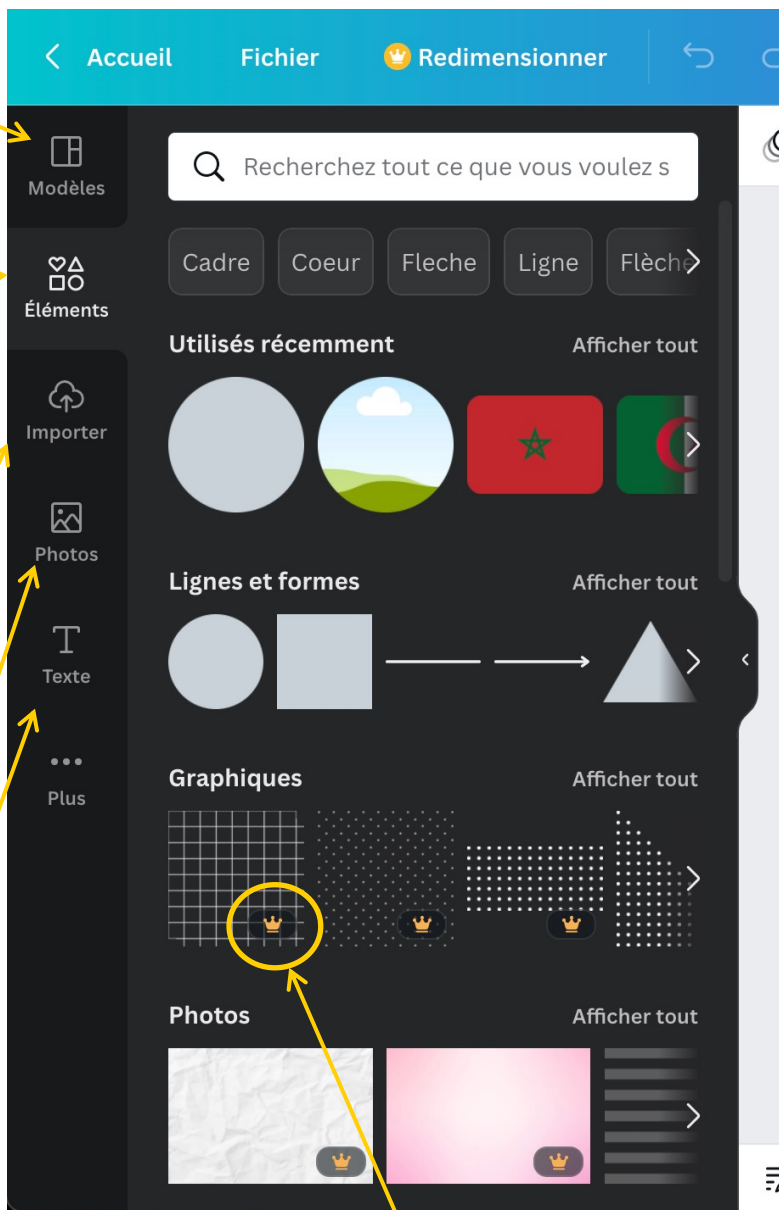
Accueil Fichier Redimensionner

Modèles

Éléments

Importer

Photos

Texte

Plus

Recherchez tout ce que vous voulez s

Cadre Coeur Fleche Ligne Flèche

Utilisés récemment Afficher tout

Lignes et formes Afficher tout

Graphiques Afficher tout

Photos Afficher tout